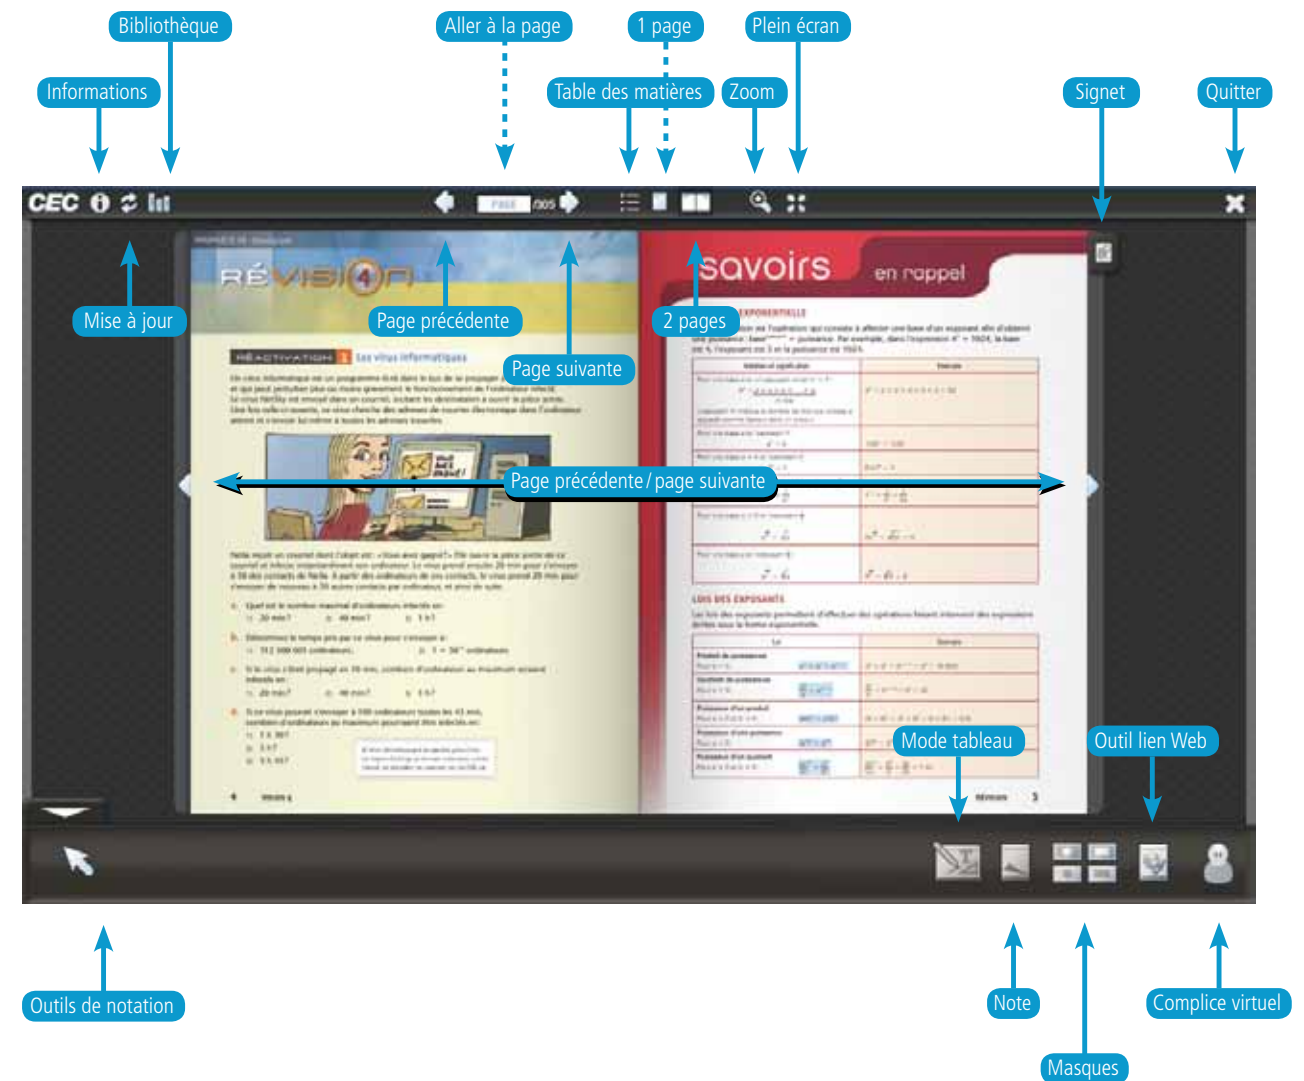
Bibliothèque

Aller à la page

1 page

Plein écran

Informations

Table des matières

Zoom

Signet

Quitter

CEC

PAGE /305

RÉVISION 4

savoirs en rappel

Mise à jour

Page précédente

Page suivante

2 pages

RÉACTIVATION 1 Les virus informatiques

Page précédente / page suivante

Mode tableau

Outil lien Web

Outils de notation

Note

Masques

Complice virtuel